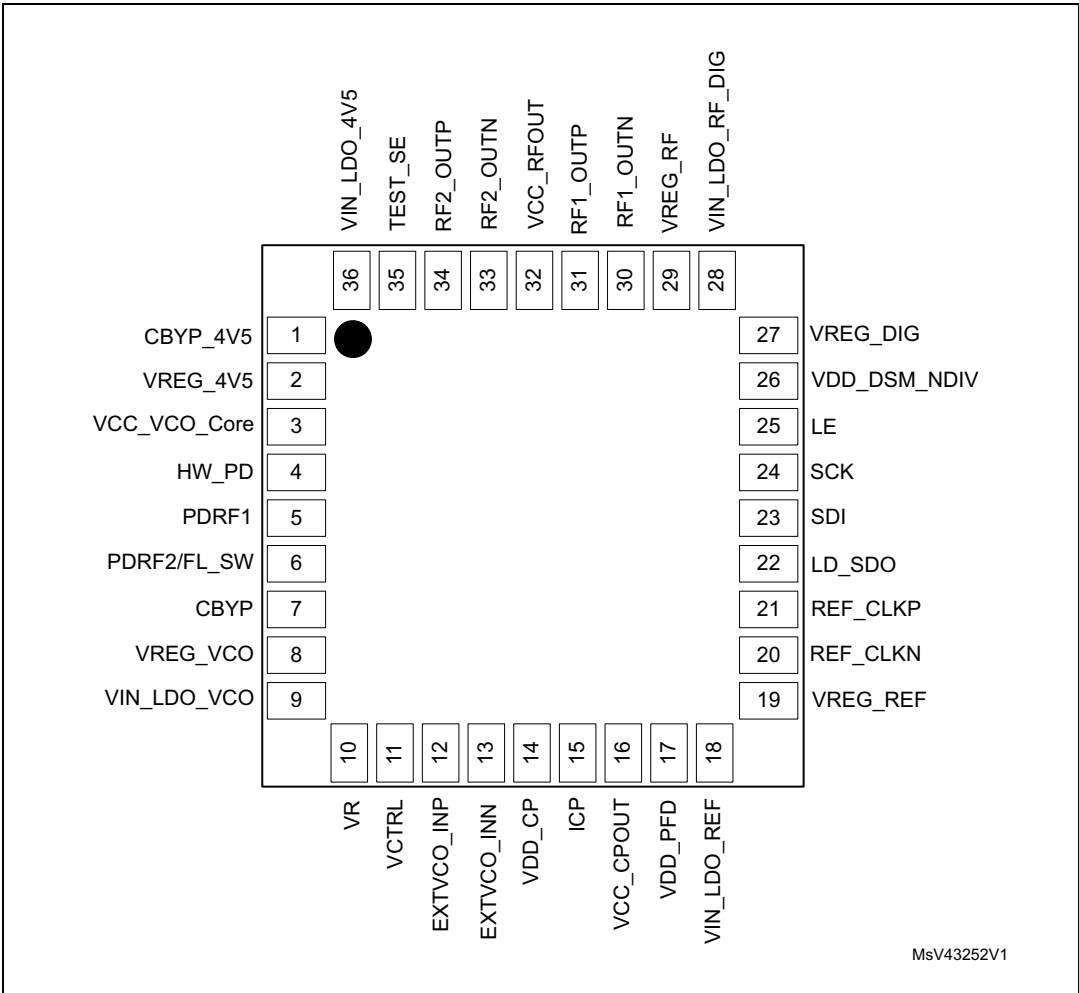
VIN_LDO_4V5
TEST_SE
RF2_OUTP
RF2_OUTN
VCC_RFOUT
RF1_OUTP
RF1_OUTN
VREG_RF
VIN_LDO_RF_DIG

36
35
34
33
32
31
30
29
28

CBYP_4V5 1
VREG_4V5 2
VCC_VCO_Core 3
HW_PD 4
PDRF1 5
PDRF2/FL_SW 6
CBYP 7
VREG_VCO 8
VIN_LDO_VCO 9

27 VREG_DIG
26 VDD_DSM_NDIV
25 LE
24 SCK
23 SDI
22 LD_SDO
21 REF_CLKP
20 REF_CLKN
19 VREG_REF

10
11
12
13
14
15
16
17
18

VR
VCTRL
EXTVCO_INP
EXTVCO_INN
VDD_CP
ICP
VCC_CPOUT
VDD_PFD
VIN_LDO_REF

MsV43252V1